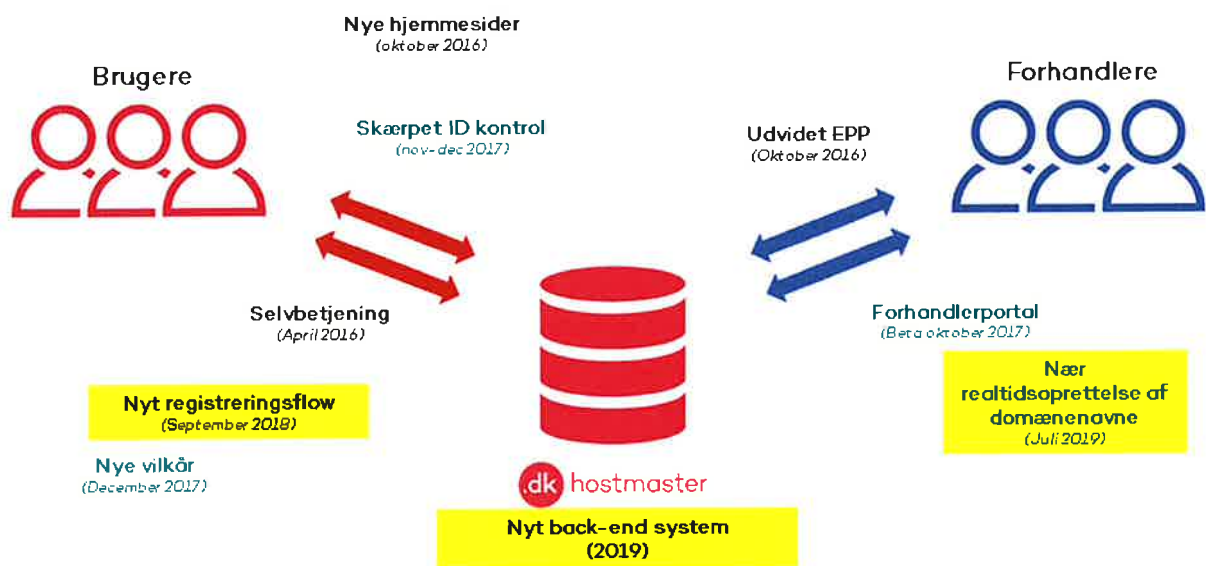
Nye hjemmesider
(oktober 2016)

Brugere

Forhandlere

Skærpet ID kontrol
(nov-dec 2017)

Udvidet EPP
(Oktober 2016)

Selvbetjening
(April 2016)

Forhandlerportal
(Beta oktober 2017)

Nær realtidsoprettelse af domænenavne
(Juli 2019)

Nyt registreringsflow
(September 2018)

Nye vilkår
(December 2017)

.dk hostmaster

Nyt back-end system
(2019)